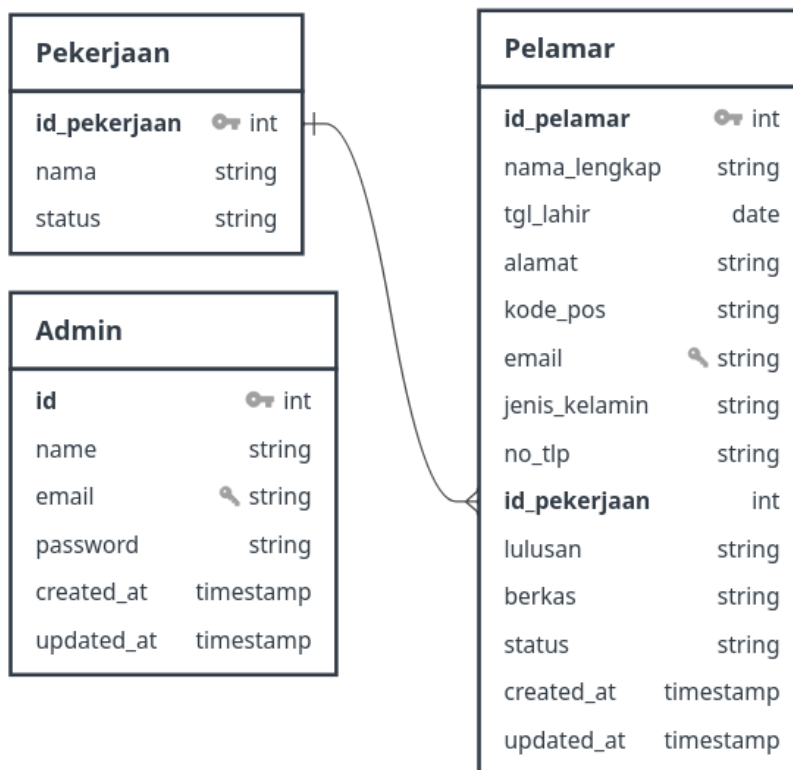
Pekerjaan

| | |
|---|---|
| id_pekerjaan | int |
| nama | string |
| status | string |

Admin

| | |
|---|---|
| id | int |
| name | string |
| email | string |
| password | string |
| created_at | timestamp |
| updated_at | timestamp |

Pelamar

| | |
|---|---|
| id_pelamar | int |
| nama_lengkap | string |
| tgl_lahir | date |
| alamat | string |
| kode_pos | string |
| email | string |
| jenis_kelamin | string |
| no_tlp | string |
| id_pekerjaan | int |
| lulusan | string |
| berkas | string |
| status | string |
| created_at | timestamp |
| updated_at | timestamp |